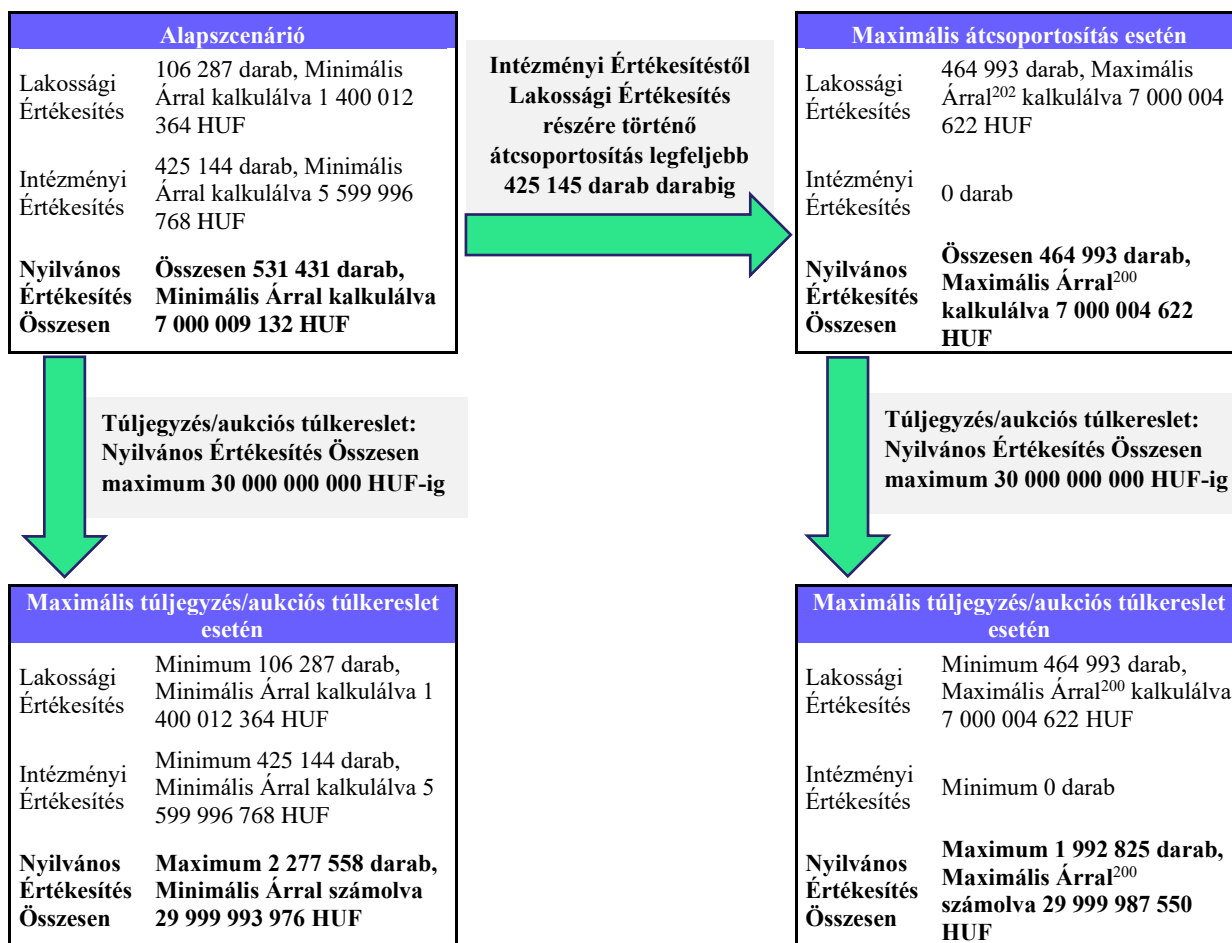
Alapszcenárió

| | |
|---|---|
| Lakossági Értékesítés | 106 287 darab, Minimális Árral kalkulálva 1 400 012 364 HUF |
| Intézményi Értékesítés | 425 144 darab, Minimális Árral kalkulálva 5 599 996 768 HUF |
| **Nyilvános Értékesítés Összesen** | **Összesen 531 431 darab, Minimális Árral kalkulálva 7 000 009 132 HUF** |

**Intézményi Értékesítéstől Lakossági Értékesítés részére történő átcsoportosítás legfeljebb 425 145 darab darabig**

Maximális átcsoportosítás esetén

| | |
|---|---|
| Lakossági Értékesítés | 464 993 darab, Maximális Árral$^{202}$ kalkulálva 7 000 004 622 HUF |
| Intézményi Értékesítés | 0 darab |
| **Nyilvános Értékesítés Összesen** | **Összesen 464 993 darab, Maximális Árral$^{200}$ kalkulálva 7 000 004 622 HUF** |

**Túljegyzés/aukciós túlkereslet: Nyilvános Értékesítés Összesen maximum 30 000 000 000 HUF-ig**

**Túljegyzés/aukciós túlkereslet: Nyilvános Értékesítés Összesen maximum 30 000 000 000 HUF-ig**

Maximális túljegyzés/aukciós túlkereslet esetén

| | |
|---|---|
| Lakossági Értékesítés | Minimum 106 287 darab, Minimális Árral kalkulálva 1 400 012 364 HUF |
| Intézményi Értékesítés | Minimum 425 144 darab, Minimális Árral kalkulálva 5 599 996 768 HUF |
| **Nyilvános Értékesítés Összesen** | **Maximum 2 277 558 darab, Minimális Árral számolva 29 999 993 976 HUF** |

Maximális túljegyzés/aukciós túlkereslet esetén

| | |
|---|---|
| Lakossági Értékesítés | Minimum 464 993 darab, Maximális Árral$^{200}$ kalkulálva 7 000 004 622 HUF |
| Intézményi Értékesítés | Minimum 0 darab |
| **Nyilvános Értékesítés Összesen** | **Maximum 1 992 825 darab, Maximális Árral$^{200}$ számolva 29 999 987 550 HUF** |